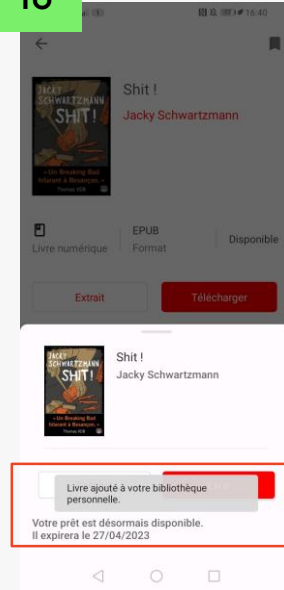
10

16:40

JACKY SCHWARTZMANN
SHIT!
« Un Breaking Bad bisontin à Besançon... »
Thomas VDB

Shit !
Jacky Schwartzmann

Livre numérique
EPUB
Format
Disponible

Extrait
Télécharger

JACKY SCHWARTZMANN
SHIT!
« Un Breaking Bad bisontin à Besançon... »
Thomas VDB

Shit !
Jacky Schwartzmann

Livre ajouté à votre bibliothèque personnelle.

Votre prêt est désormais disponible.
Il expirera le 27/04/2023